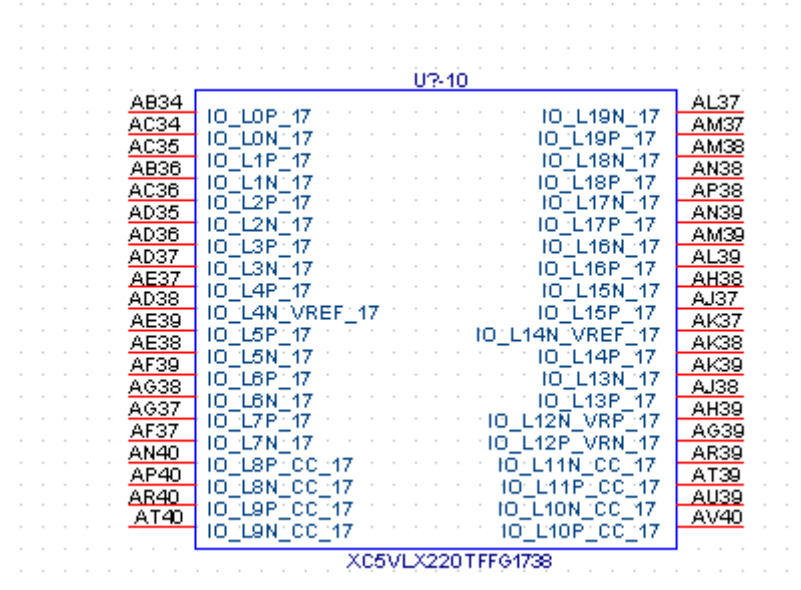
U?-10

AB34 IO_L0P_17
AC34 IO_L0N_17
AC35 IO_L1P_17
AB36 IO_L1N_17
AC36 IO_L2P_17
AD35 IO_L2N_17
AD36 IO_L3P_17
AD37 IO_L3N_17
AE37 IO_L4P_17
AD38 IO_L4N_VREF_17
AE39 IO_L5P_17
AE38 IO_L5N_17
AF39 IO_L6P_17
AG38 IO_L6N_17
AG37 IO_L7P_17
AF37 IO_L7N_17
AN40 IO_L8P_CC_17
AP40 IO_L8N_CC_17
AR40 IO_L9P_CC_17
AT40 IO_L9N_CC_17

IO_L19N_17 AL37
IO_L19P_17 AM37
IO_L18N_17 AM38
IO_L18P_17 AN38
IO_L17N_17 AP38
IO_L17P_17 AN39
IO_L16N_17 AM39
IO_L16P_17 AL39
IO_L15N_17 AH38
IO_L15P_17 AJ37
IO_L14N_VREF_17 AK37
IO_L14P_17 AK38
IO_L13N_17 AK39
IO_L13P_17 AJ38
IO_L12N_VRP_17 AH39
IO_L12P_VRN_17 AG39
IO_L11N_CC_17 AR39
IO_L11P_CC_17 AT39
IO_L10N_CC_17 AU39
IO_L10P_CC_17 AV40

XC5VLX220TFFG1738